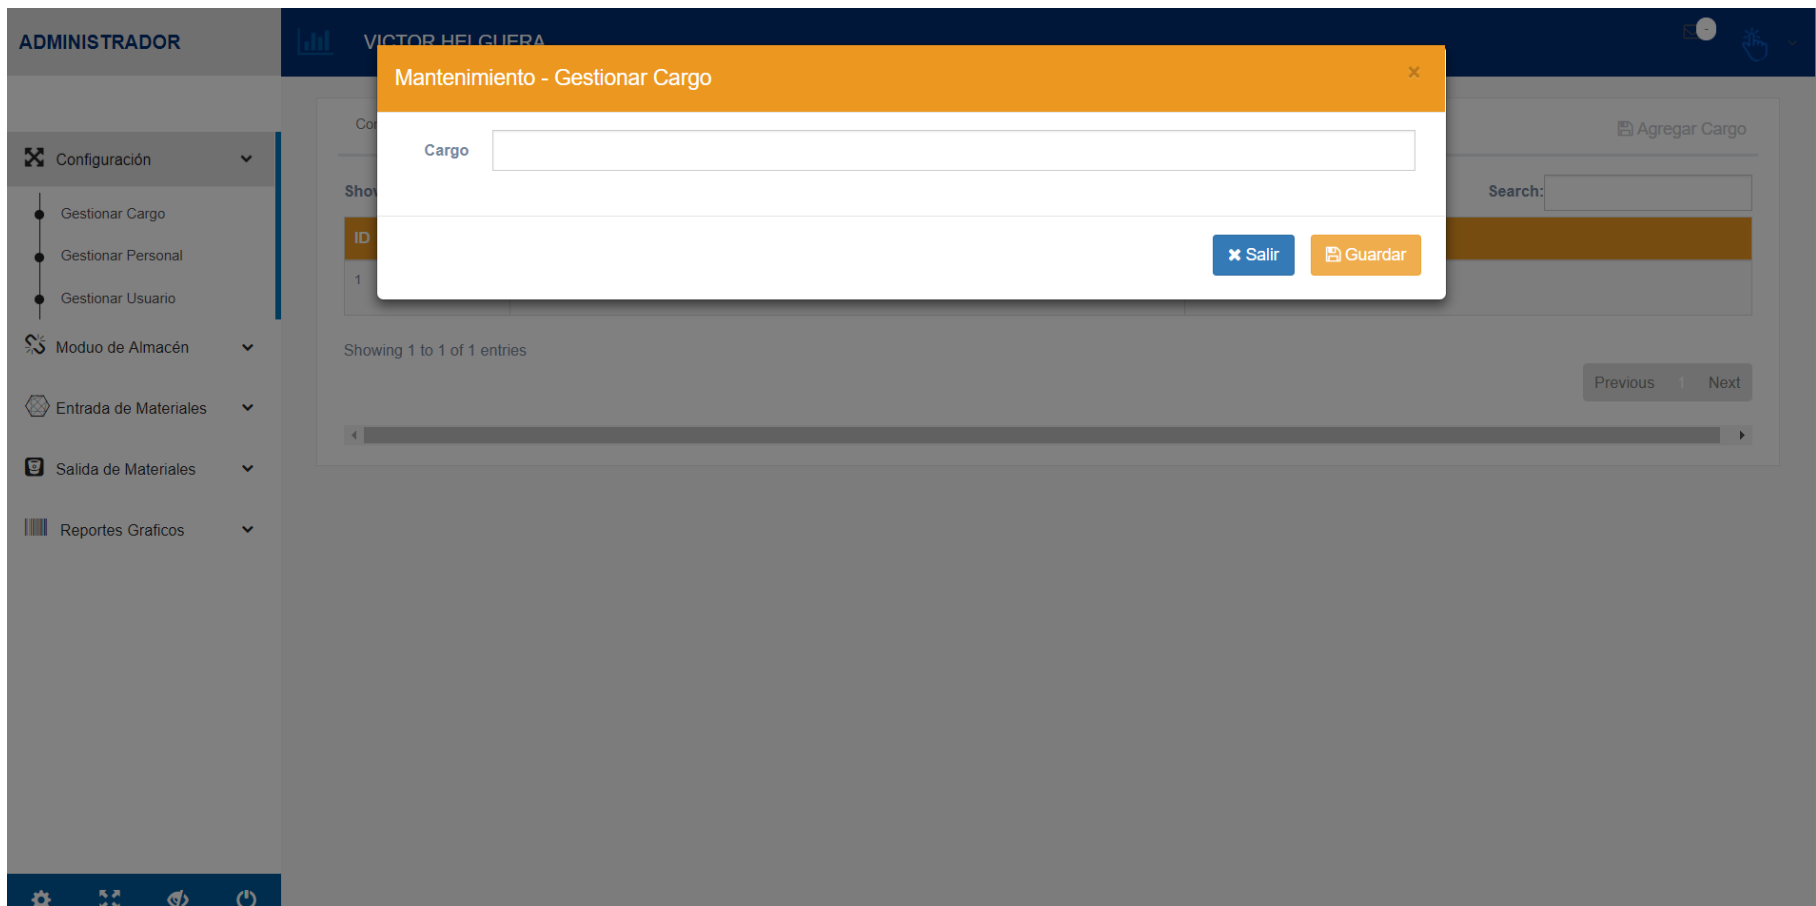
ADMINISTRADOR

VICTOR HELGUERA

Configuración

Gestionar Cargo

Gestionar Personal

Gestionar Usuario

Moduo de Almacén

Entrada de Materiales

Salida de Materiales

Reportes Graficos

Co

Agregar Cargo

Show

Search:

ID

1

Showing 1 to 1 of 1 entries

Previous 1 Next

Mantenimiento - Gestionar Cargo

×

Cargo

Salir

Guardar